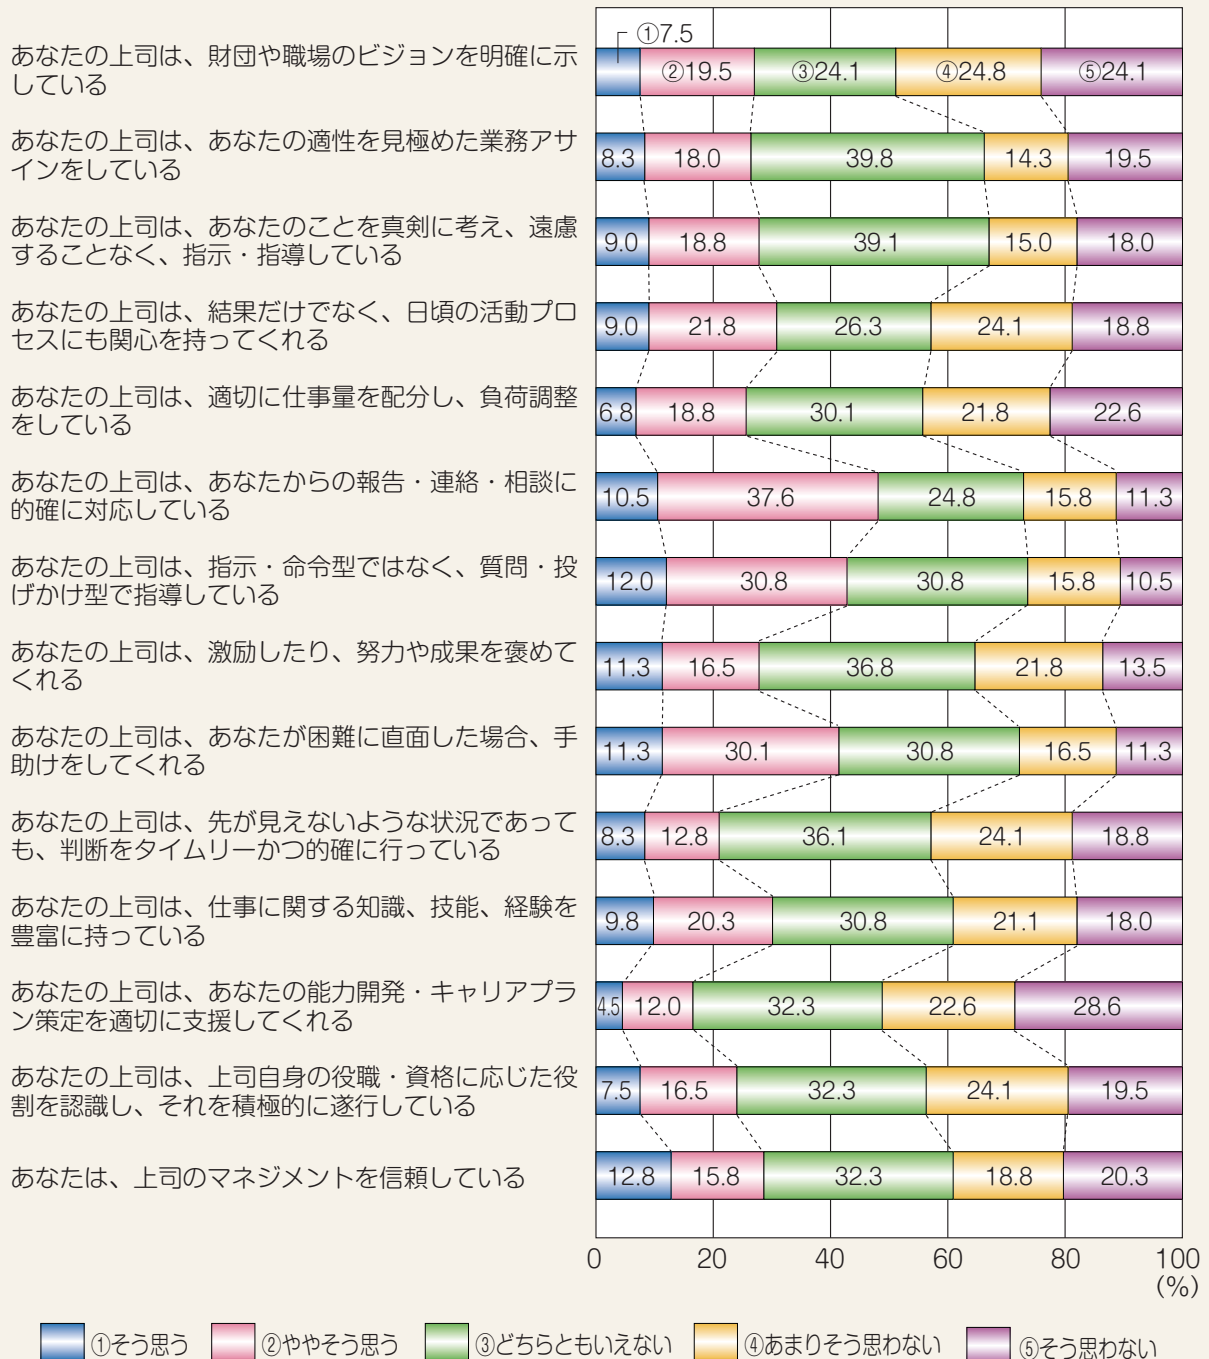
| | ① | ② | ③ | ④ | ⑤ |
|---|---|---|---|---|---|
| あなたの上司は、財団や職場のビジョンを明確に示している | ①7.5 | ②19.5 | ③24.1 | ④24.8 | ⑤24.1 |
| あなたの上司は、あなたの適性を見極めた業務アサインをしている | 8.3 | 18.0 | 39.8 | 14.3 | 19.5 |
| あなたの上司は、あなたのことを真剣に考え、遠慮することなく、指示・指導している | 9.0 | 18.8 | 39.1 | 15.0 | 18.0 |
| あなたの上司は、結果だけでなく、日頃の活動プロセスにも関心を持ってくれる | 9.0 | 21.8 | 26.3 | 24.1 | 18.8 |
| あなたの上司は、適切に仕事量を配分し、負荷調整をしている | 6.8 | 18.8 | 30.1 | 21.8 | 22.6 |
| あなたの上司は、あなたからの報告・連絡・相談に的確に対応している | 10.5 | 37.6 | 24.8 | 15.8 | 11.3 |
| あなたの上司は、指示・命令型ではなく、質問・投げかけ型で指導している | 12.0 | 30.8 | 30.8 | 15.8 | 10.5 |
| あなたの上司は、激励したり、努力や成果を褒めてくれる | 11.3 | 16.5 | 36.8 | 21.8 | 13.5 |
| あなたの上司は、あなたが困難に直面した場合、手助けをしてくれる | 11.3 | 30.1 | 30.8 | 16.5 | 11.3 |
| あなたの上司は、先が見えないような状況であっても、判断をタイムリーかつ的確に行っている | 8.3 | 12.8 | 36.1 | 24.1 | 18.8 |
| あなたの上司は、仕事に関する知識、技能、経験を豊富に持っている | 9.8 | 20.3 | 30.8 | 21.1 | 18.0 |
| あなたの上司は、あなたの能力開発・キャリアプラン策定を適切に支援してくれる | 4.5 | 12.0 | 32.3 | 22.6 | 28.6 |
| あなたの上司は、上司自身の役職・資格に応じた役割を認識し、それを積極的に遂行している | 7.5 | 16.5 | 32.3 | 24.1 | 19.5 |
| あなたは、上司のマネジメントを信頼している | 12.8 | 15.8 | 32.3 | 18.8 | 20.3 |

0 20 40 60 80 100 (%)

①そう思う ②ややそう思う ③どちらともいえない ④あまりそう思わない ⑤そう思わない